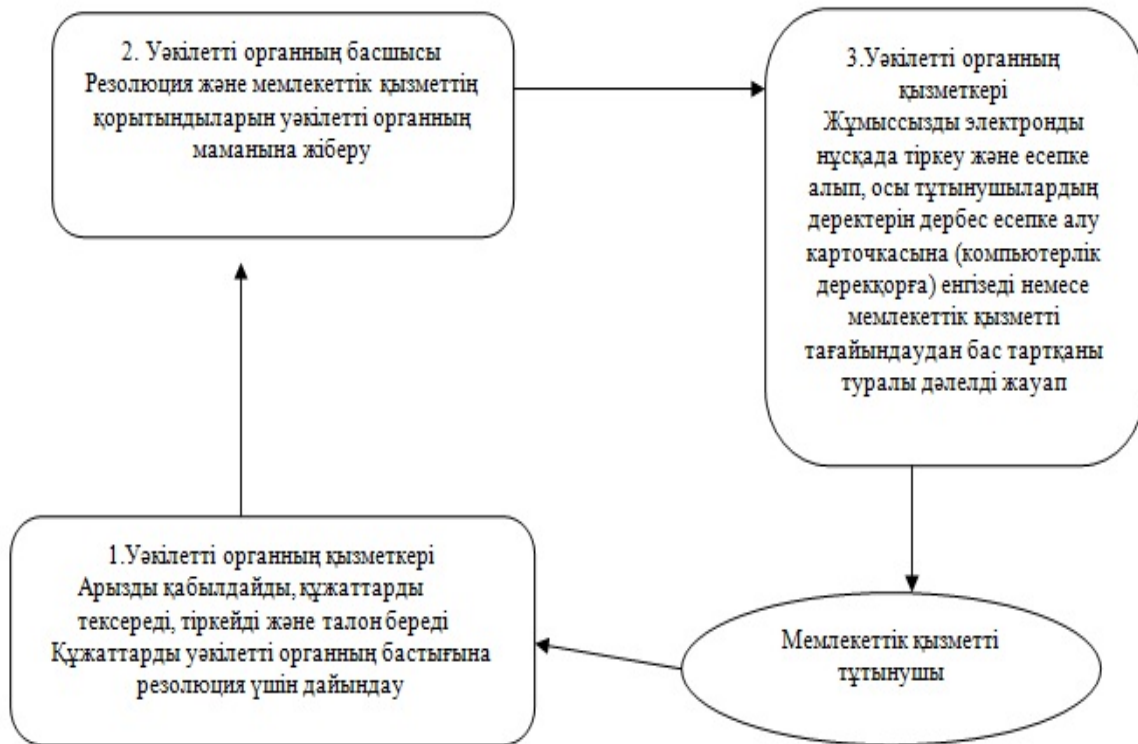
2. Уәкілетті органның басшысы
Резолюция және мемлекеттік қызметтің қорытындыларын уәкілетті органның маманына жіберу

3.Уәкілетті органның қызметкері
Жұмыссызды электронды нұсқада тіркеу және есепке алып, осы тұтынушылардың деректерін дербес есепке алу карточкасына (компьютерлік дерекқорға) енгізеді немесе мемлекеттік қызметті тағайындаудан бас тартқаны туралы дәлелді жауап

1.Уәкілетті органның қызметкері
Арызды қабылдайды, құжаттарды тексереді, тіркейді және талон береді
Құжаттарды уәкілетті органның бастығына резолюция үшін дайындау

Мемлекеттік қызметті тұтынушы